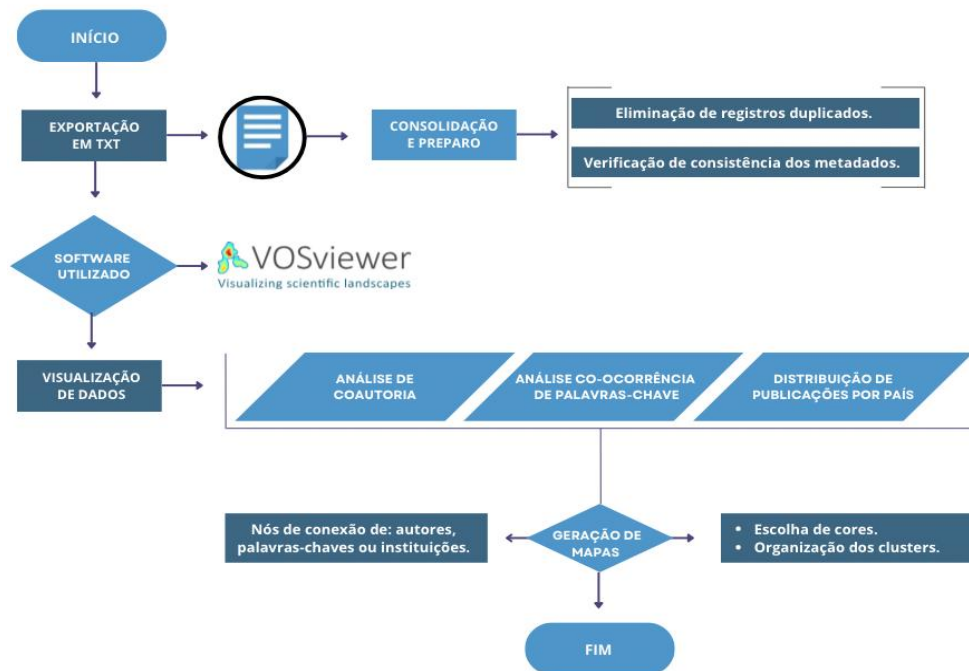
INÍCIO

EXPORTAÇÃO EM TXT

CONSOLIDAÇÃO E PREPARO

Eliminação de registros duplicados.

Verificação de consistência dos metadados.

SOFTWARE UTILIZADO

VOSviewer
Visualizing scientific landscapes

VISUALIZAÇÃO DE DADOS

ANÁLISE DE COAUTORIA

ANÁLISE CO-OCORRÊNCIA DE PALAVRAS-CHAVE

DISTRIBUIÇÃO DE PUBLICAÇÕES POR PAÍS

Nós de conexão de: autores, palavras-chaves ou instituições.

GERAÇÃO DE MAPAS

• Escolha de cores.
• Organização dos clusters.

FIM